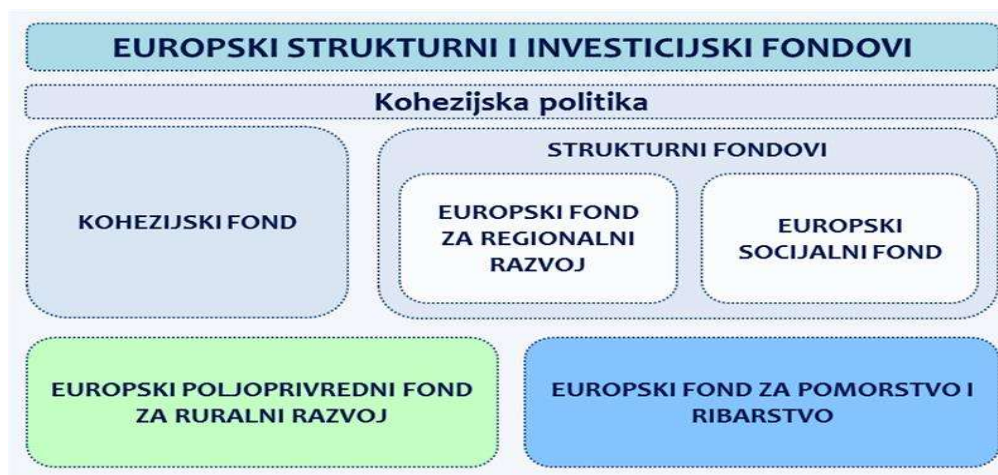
EUROPSKI STRUKTURNI I INVESTICIJSKI FONDOVI

Kohezijska politika

KOHEZIJSKI FOND

STRUKTURNI FONDOVI

EUROPSKI FOND ZA REGIONALNI RAZVOJ

EUROPSKI SOCIJALNI FOND

EUROPSKI POLJOPRIVREDNI FOND ZA RURALNI RAZVOJ

EUROPSKI FOND ZA POMORSTVO I RIBARSTVO